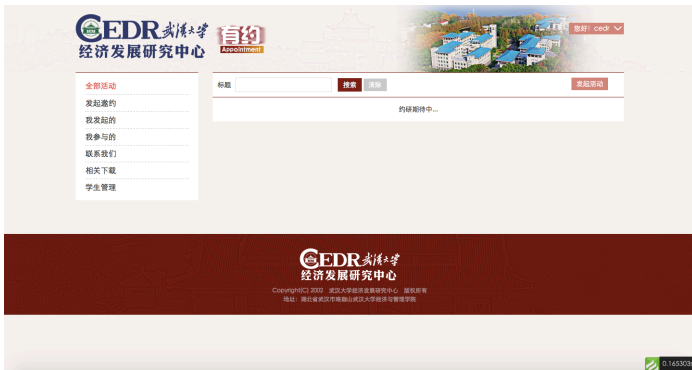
CEDR 武汉大学
经济发展研究中心
有约
Appointment

您好：cedr

全部活动
发起邀约
我发起的
我参与的
联系我们
相关下载
学生管理

标题
搜索
清除
发起活动

约研期待中...

CEDR 武汉大学
经济发展研究中心
Copyright(C) 2002 武汉大学经济发展研究中心 版权所有
地址：湖北省武汉市珞珈山武汉大学经济与管理学院

0.165303